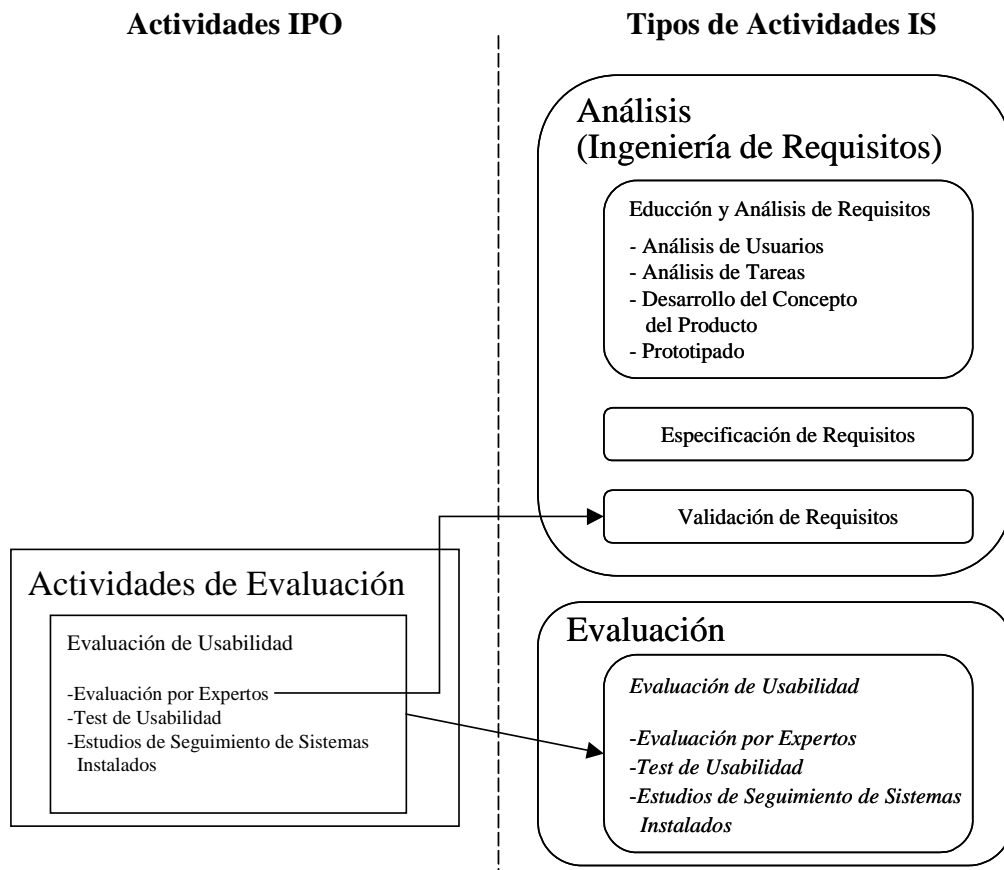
**Actividades IPO**

**Tipos de Actividades IS**

Análisis
(Ingeniería de Requisitos)

Educción y Análisis de Requisitos
- Análisis de Usuarios
- Análisis de Tareas
- Desarrollo del Concepto del Producto
- Prototipado

Especificación de Requisitos

Validación de Requisitos

Actividades de Evaluación

Evaluación de Usabilidad

-Evaluación por Expertos
-Test de Usabilidad
-Estudios de Seguimiento de Sistemas Instalados

Evaluación

*Evaluación de Usabilidad*

*-Evaluación por Expertos*
*-Test de Usabilidad*
*-Estudios de Seguimiento de Sistemas Instalados*